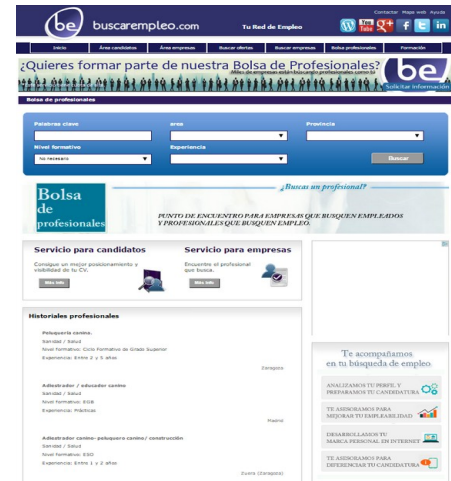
be buscarempleo.com Tu Red de Empleo

Contactar Mapa web Ayuda

Inicio | Área candidatos | Área empresas | Buscar ofertas | Buscar empresas | Bolsa profesionales | Formación

¿Quieres formar parte de nuestra Bolsa de Profesionales?

Miles de empresas están buscando profesionales como tú

be Solicitar información

Bolsa de profesionales

Palabras clave | área | Provincia

Nivel formativo | Experiencia

No necesario

Buscar

Bolsa de profesionales

¿Buscas un profesional?

PUNTO DE ENCUENTRO PARA EMPRESAS QUE BUSQUEN EMPLEADOS Y PROFESIONALES QUE BUSQUEN EMPLEO.

Servicio para candidatos

Consigue un mejor posicionamiento y visibilidad de tu CV.

Más info.

Servicio para empresas

Encuentra el profesional que busca.

Más info.

Historiales profesionales

Peluquería canina.
Sanidad / Salud
Nivel formativo: Ciclo Formativo de Grado Superior
Experiencia: Entre 2 y 5 años
Zaragoza

Adiestrador / educador canino
Sanidad / Salud
Nivel formativo: EGB
Experiencia: Prácticas
Madrid

Adiestrador canino- peluquero canino/ construcción
Sanidad / Salud
Nivel formativo: ESO
Experiencia: Entre 1 y 2 años
Zuera (Zaragoza)

Te acompañamos en tu búsqueda de empleo

ANALIZAMOS TU PERFIL Y PREPARAMOS TU CANDIDATURA

TE ASESORAMOS PARA MEJORAR TU EMPLEABILIDAD

DESARROLLAMOS TU MARCA PERSONAL EN INTERNET

TE ASESORAMOS PARA DIFERENCIAR TU CANDIDATURA